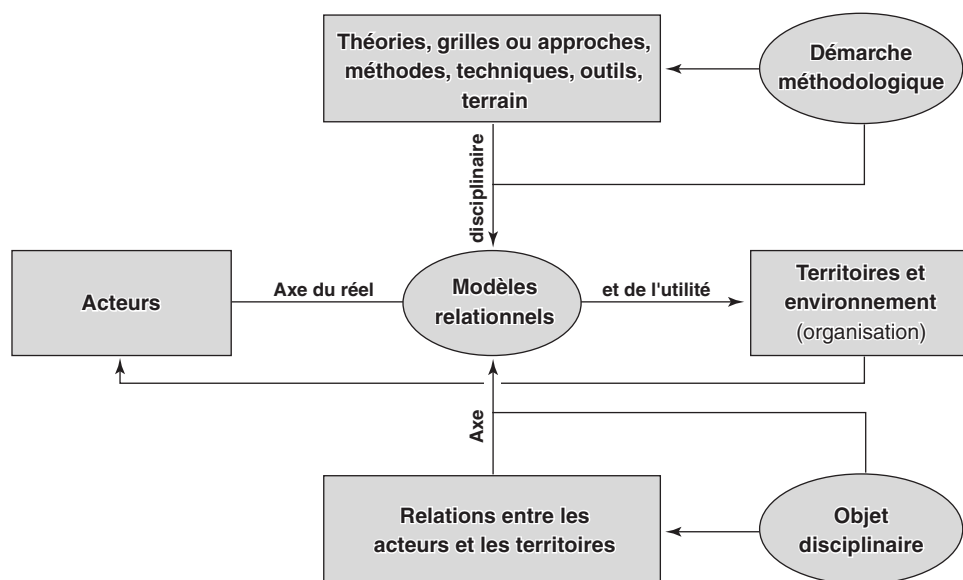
Théories, grilles ou approches, méthodes, techniques, outils, terrain

Démarche méthodologique

disciplinaire

Acteurs

Axe du réel

Modèles relationnels

et de l'utilité

Territoires et environnement (organisation)

Axe

Relations entre les acteurs et les territoires

Objet disciplinaire